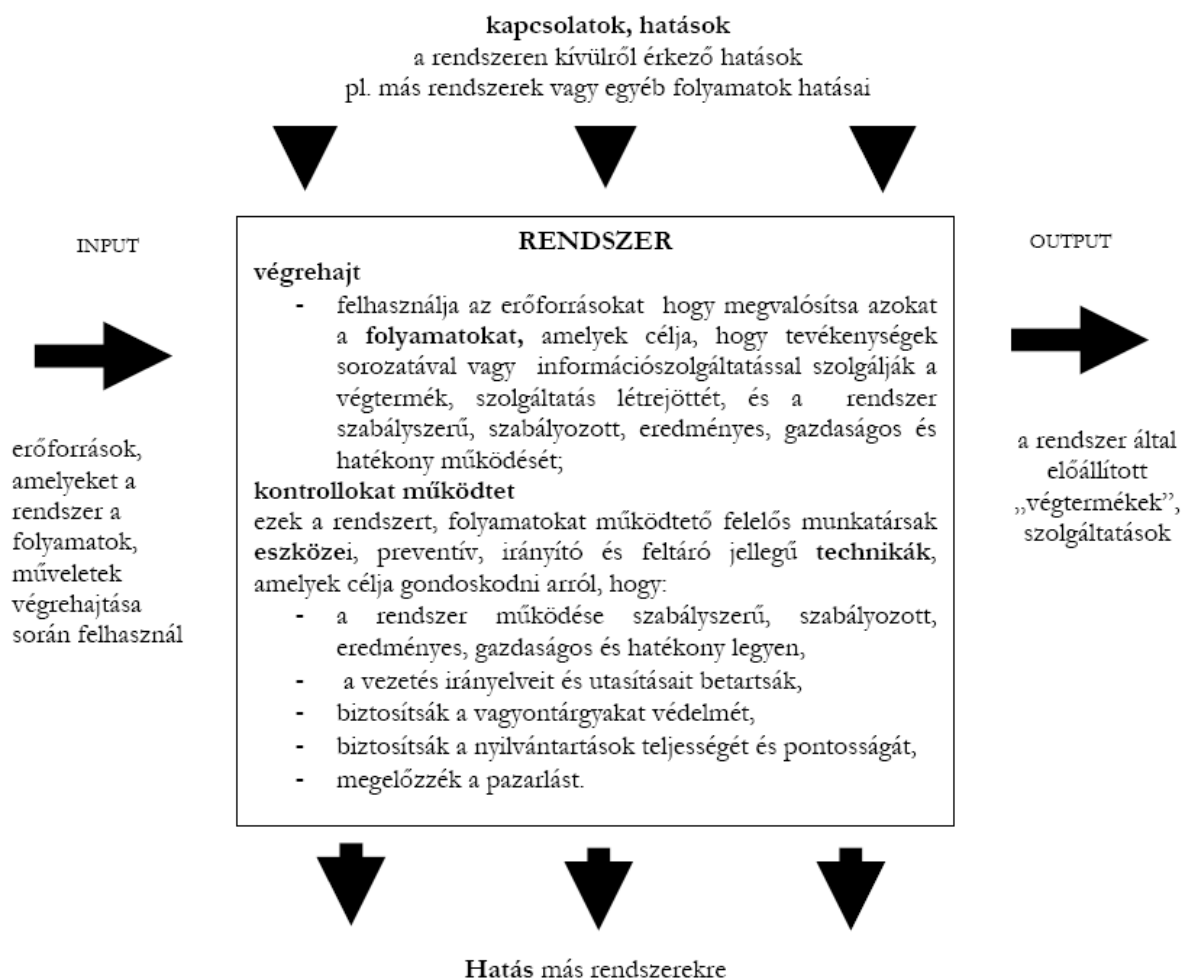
**kapcsolatok, hatások**
a rendszeren kívülről érkező hatások
pl. más rendszerek vagy egyéb folyamatok hatásai

INPUT

erőforrások, amelyeket a rendszer a folyamatok, műveletek végrehajtása során felhasznál

**RENDSZER**

**végrehajt**

- felhasználja az erőforrásokat hogy megvalósítsa azokat a **folyamatokat,** amelyek célja, hogy tevékenységek sorozatával vagy információszolgáltatással szolgálják a végtermék, szolgáltatás létrejöttét, és a rendszer szabályszerű, szabályozott, eredményes, gazdaságos és hatékony működését;

**kontrollokat működtet**

ezek a rendszert, folyamatokat működtető felelős munkatársak **eszközei**, preventív, irányító és feltáró jellegű **technikák**, amelyek célja gondoskodni arról, hogy:

- a rendszer működése szabályszerű, szabályozott, eredményes, gazdaságos és hatékony legyen,
- a vezetés irányelveit és utasításait betartsák,
- biztosítsák a vagyontárgyakat védelmét,
- biztosítsák a nyilvántartások teljességét és pontosságát,
- megelőzzék a pazarlást.

OUTPUT

a rendszer által előállított „végtermékek", szolgáltatások

**Hatás** más rendszerekre